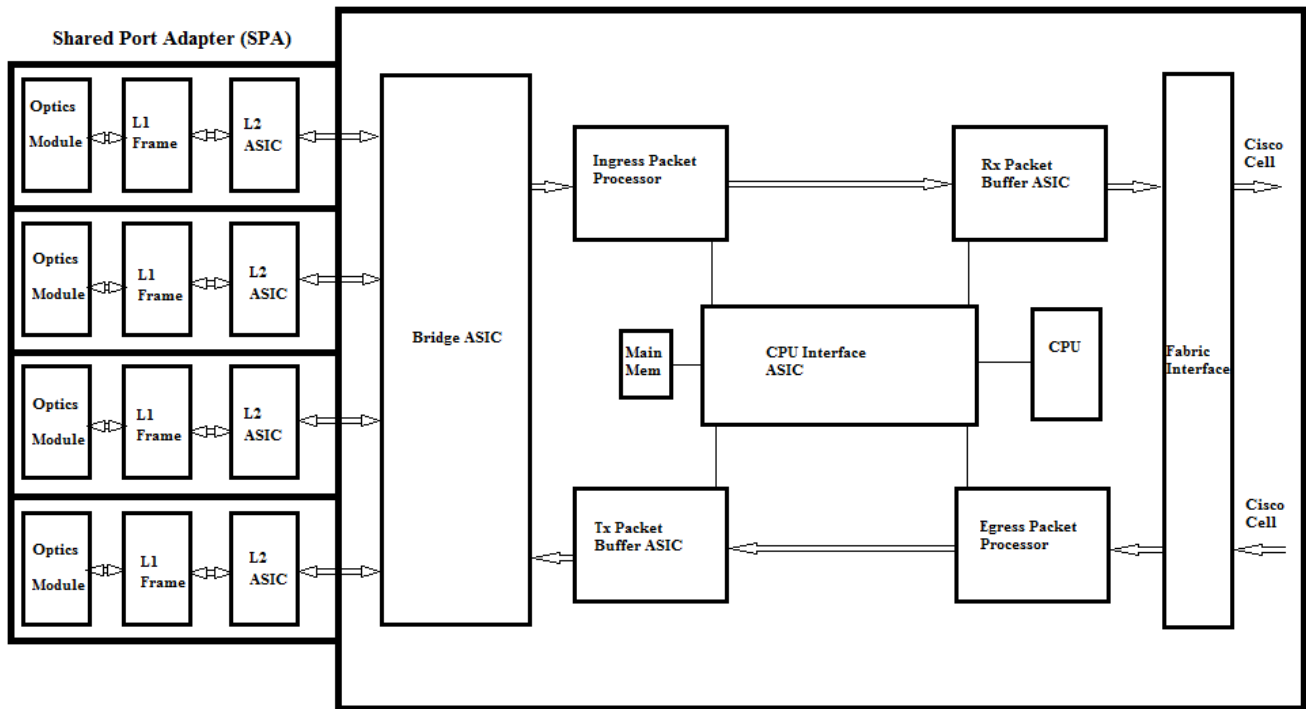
Shared Port Adapter (SPA)

Optics Module

L1 Frame

L2 ASIC

Optics Module

L1 Frame

L2 ASIC

Optics Module

L1 Frame

L2 ASIC

Optics Module

L1 Frame

L2 ASIC

Bridge ASIC

Ingress Packet Processor

Rx Packet Buffer ASIC

Main Mem

CPU Interface ASIC

CPU

Fabric Interface

Cisco Cell

Tx Packet Buffer ASIC

Egress Packet Processor

Cisco Cell